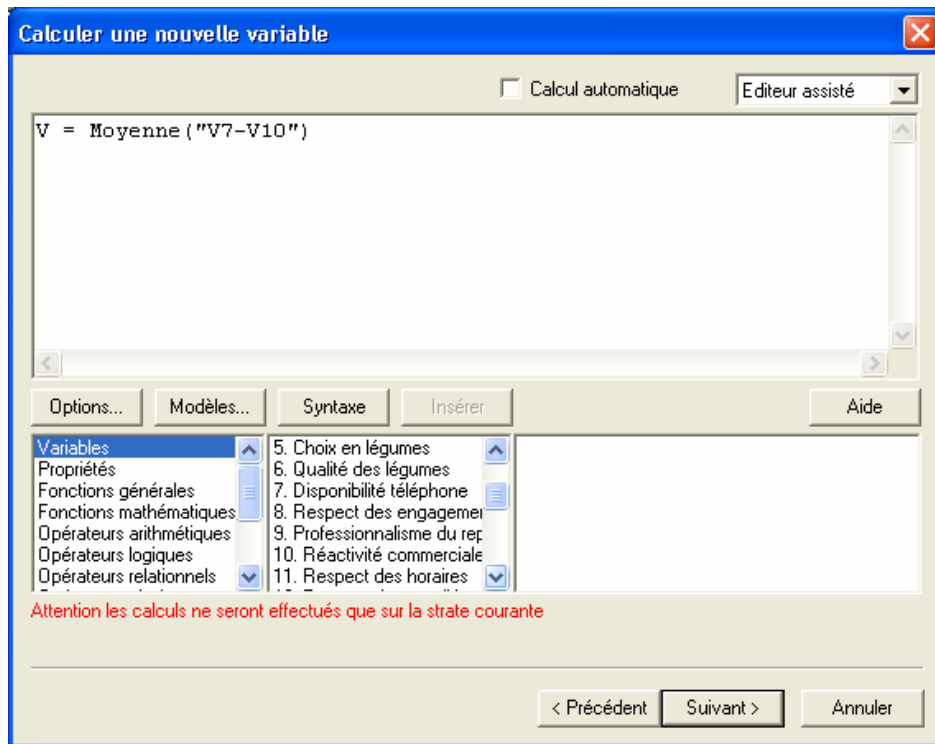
Calculer une nouvelle variable

Calcul automatique

Editeur assisté

V = Moyenne("V7-V10")

Options...

Modèles...

Syntaxe

Insérer

Aide

Variables
Propriétés
Fonctions générales
Fonctions mathématiques
Opérateurs arithmétiques
Opérateurs logiques
Opérateurs relationnels

5. Choix en légumes
6. Qualité des légumes
7. Disponibilité téléphone
8. Respect des engagemer
9. Professionnalisme du rep
10. Réactivité commerciale
11. Respect des horaires

Attention les calculs ne seront effectués que sur la strate courante

< Précédent

Suivant >

Annuler